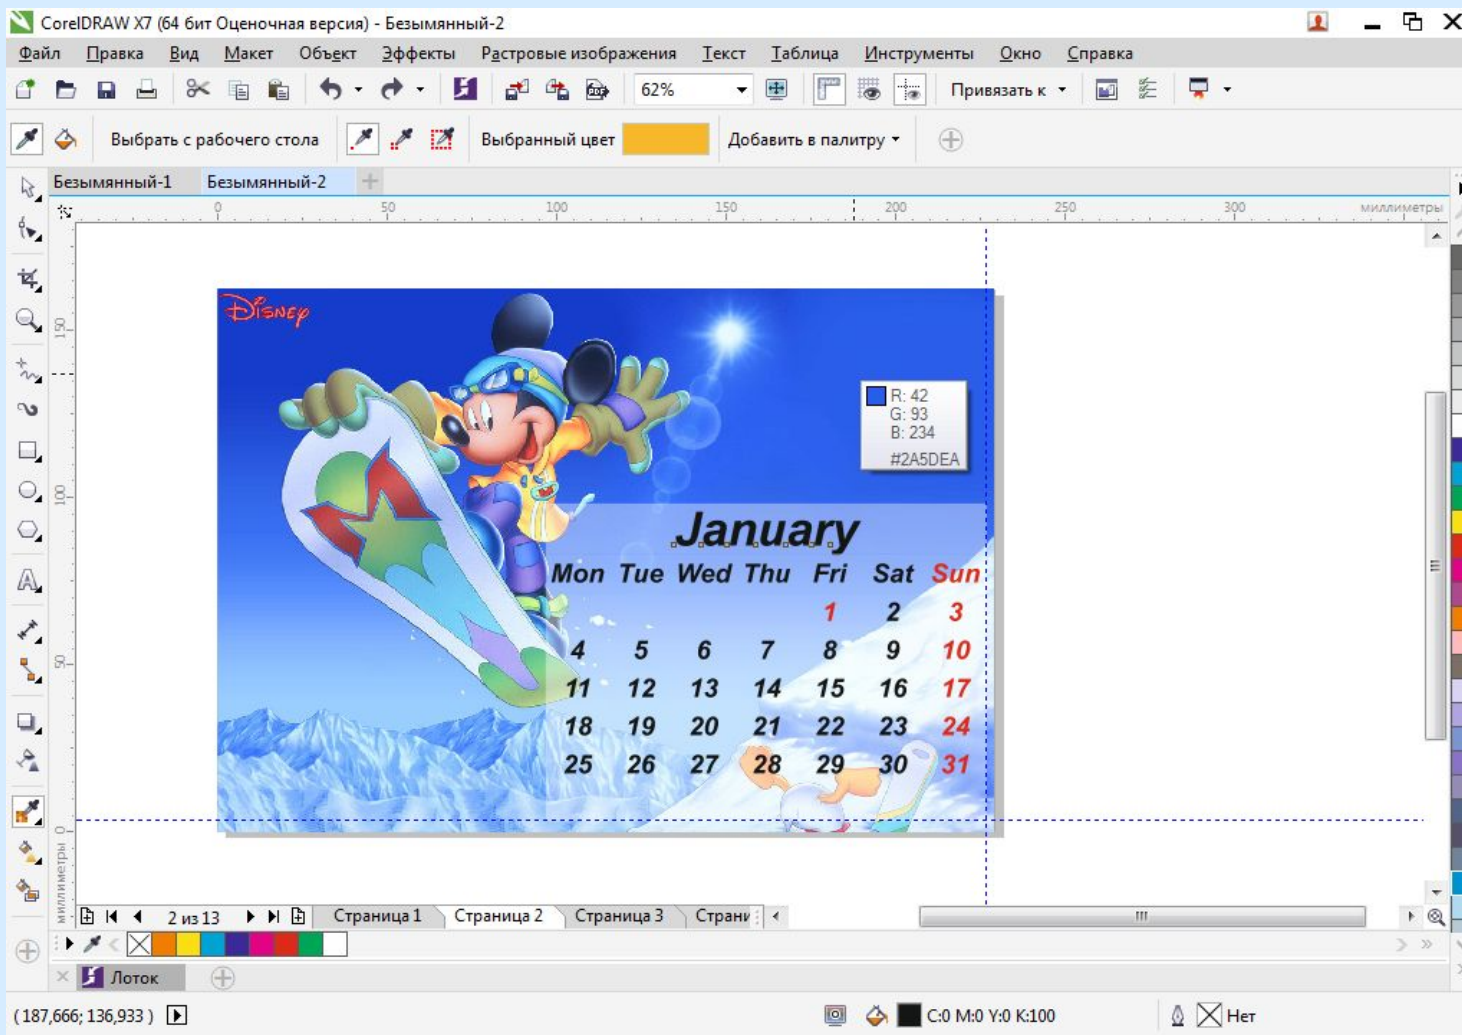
CorelDRAW X7 (64 бит Оценочная версия) - Безымянный-2

Файл Правка Вид Макет Объект Эффекты Растровые изображения Текст Таблица Инструменты Окно Справка

62%

Привязать к

Выбрать с рабочего стола

Выбранный цвет

Добавить в палитру

Безымянный-1 Безымянный-2

0 50 100 150 200 250 300 миллиметры

150 100 50 0 миллиметры

Disney

R: 42
G: 93
B: 234
#2A5DEA

January

| Mon | Tue | Wed | Thu | Fri | Sat | Sun |
|---|---|---|---|---|---|---|
| | | | | 1 | 2 | 3 |
| 4 | 5 | 6 | 7 | 8 | 9 | 10 |
| 11 | 12 | 13 | 14 | 15 | 16 | 17 |
| 18 | 19 | 20 | 21 | 22 | 23 | 24 |
| 25 | 26 | 27 | 28 | 29 | 30 | 31 |

2 из 13 Страница 1 Страница 2 Страница 3 Страни

Лоток

(187,666; 136,933 )

C:0 M:0 Y:0 K:100

Нет